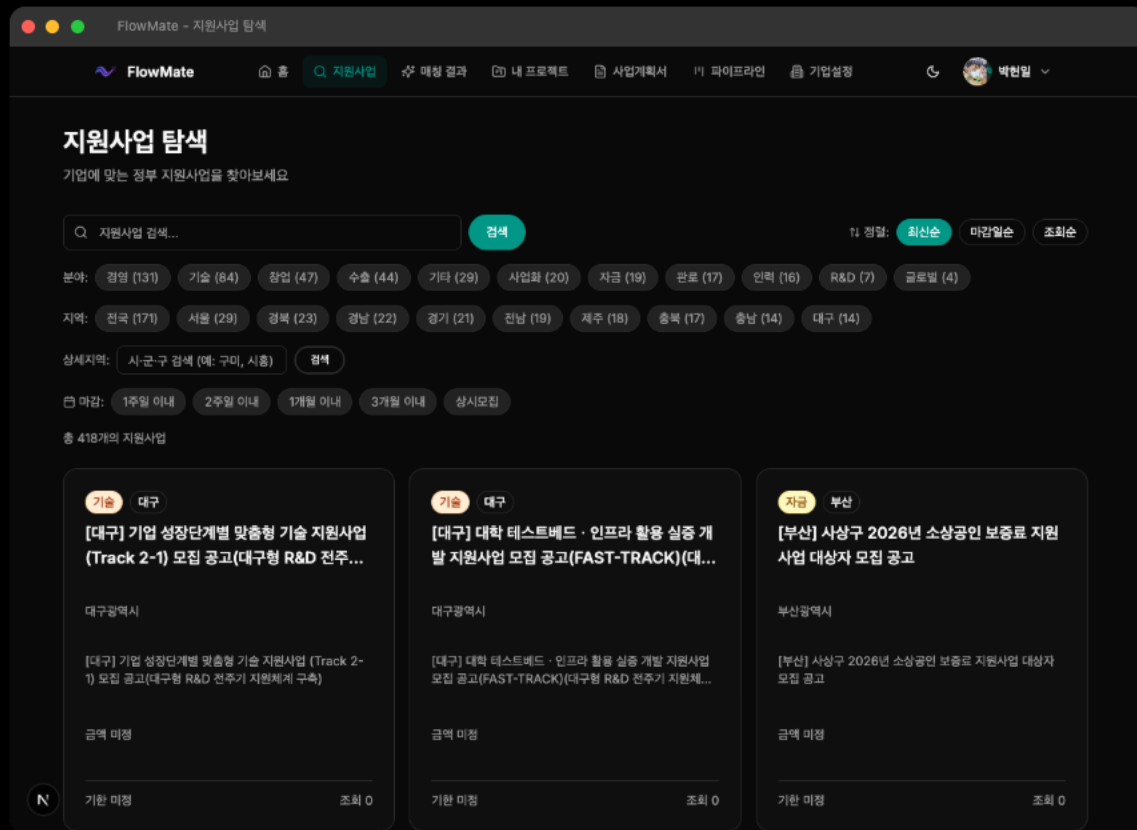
FlowMate - 지원사업 탐색

FlowMate 홈 지원사업 매칭 결과 내 프로젝트 사업계획서 파이프라인 기업설정 박현일

지원사업 탐색

기업에 맞는 정부 지원사업을 찾아보세요

지원사업 검색... 검색

정렬: 최신순 마감일순 조회순

분야: 경영 (131) 기술 (84) 창업 (47) 수출 (44) 기타 (29) 사업화 (20) 자금 (19) 판로 (17) 인력 (16) R&D (7) 글로벌 (4)

지역: 전국 (171) 서울 (29) 경북 (23) 경남 (22) 경기 (21) 전남 (19) 제주 (18) 충북 (17) 충남 (14) 대구 (14)

상세지역: 시·군·구 검색 (예: 구미, 시흥) 검색

마감: 1주일 이내 2주일 이내 1개월 이내 3개월 이내 상시모집

총 418개의 지원사업

기술 대구
[대구] 기업 성장단계별 맞춤형 기술 지원사업 (Track 2-1) 모집 공고(대구형 R&D 전주...
대구광역시
[대구] 기업 성장단계별 맞춤형 기술 지원사업 (Track 2-1) 모집 공고(대구형 R&D 전주기 지원체계 구축)
금액 미정
기한 미정 조회 0

기술 대구
[대구] 대학 테스트베드 · 인프라 활용 실증 개발 지원사업 모집 공고(FAST-TRACK)(대...
대구광역시
[대구] 대학 테스트베드 · 인프라 활용 실증 개발 지원사업 모집 공고(FAST-TRACK)(대구형 R&D 전주기 지원체...
금액 미정
기한 미정 조회 0

자금 부산
[부산] 사상구 2026년 소상공인 보증료 지원사업 대상자 모집 공고
부산광역시
[부산] 사상구 2026년 소상공인 보증료 지원사업 대상자 모집 공고
금액 미정
기한 미정 조회 0

N